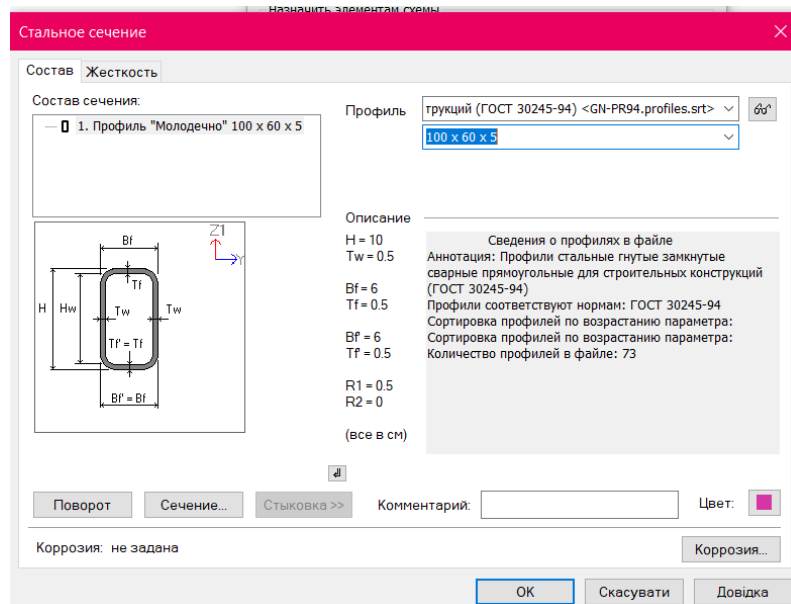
Назначить элементам схемы

Стальное сечение

Состав | Жесткость

Состав сечения:

1. Профиль "Молодечно" 100 x 60 x 5

Профиль трукций (ГОСТ 30245-94) <GN-PR94.profiles.srt>

100 x 60 x 5

Bf
Z1
Y1
H
Hw
Tf
Tw
Tw
Tf' = Tf
Bf' = Bf

Описание

H = 10
Tw = 0.5

Bf = 6
Tf = 0.5

Bf' = 6
Tf' = 0.5

R1 = 0.5
R2 = 0

(все в см)

Сведения о профилях в файле
Аннотация: Профили стальные гнутые замкнутые сварные прямоугольные для строительных конструкций (ГОСТ 30245-94)
Профили соответствуют нормам: ГОСТ 30245-94
Сортировка профилей по возрастанию параметра:
Сортировка профилей по возрастанию параметра:
Количество профилей в файле: 73

Поворот | Сечение... | Стыковка >> | Комментарий: | Цвет:

Коррозия: не задана | Коррозия...

OK | Скасувати | Довідка